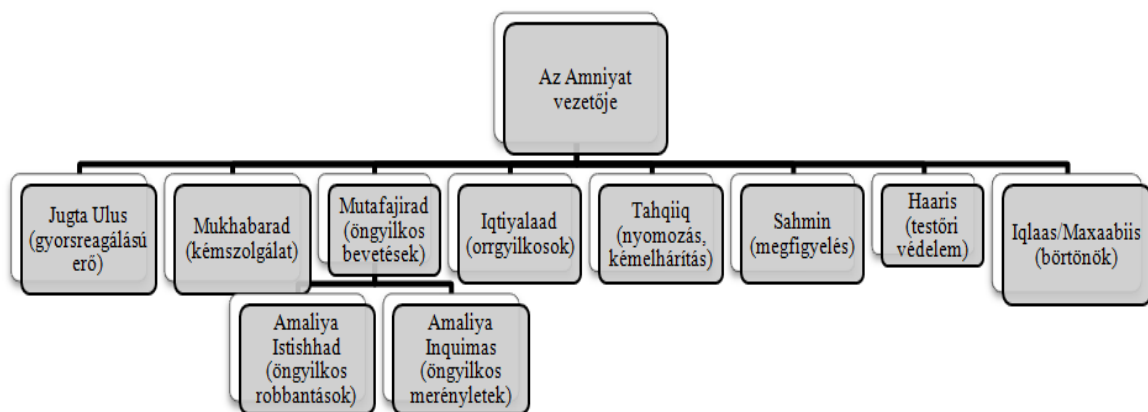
Az Amniyat vezetője

Jugta Ulus (gyorsreagálású erő)

Mukhabarad (kémszolgálat)

Mutafajirad (öngyilkos bevetések)

Amaliya Istishhad (öngyilkos robbantások)

Amaliya Inquimas (öngyilkos merényletek)

Iqtiyalaad (orrgyilkosok)

Tahqiiq (nyomozás, kémelhárítás)

Sahmin (megfigyelés)

Haaris (testőri védelem)

Iqlaas/Maxaabiis (börtönök)